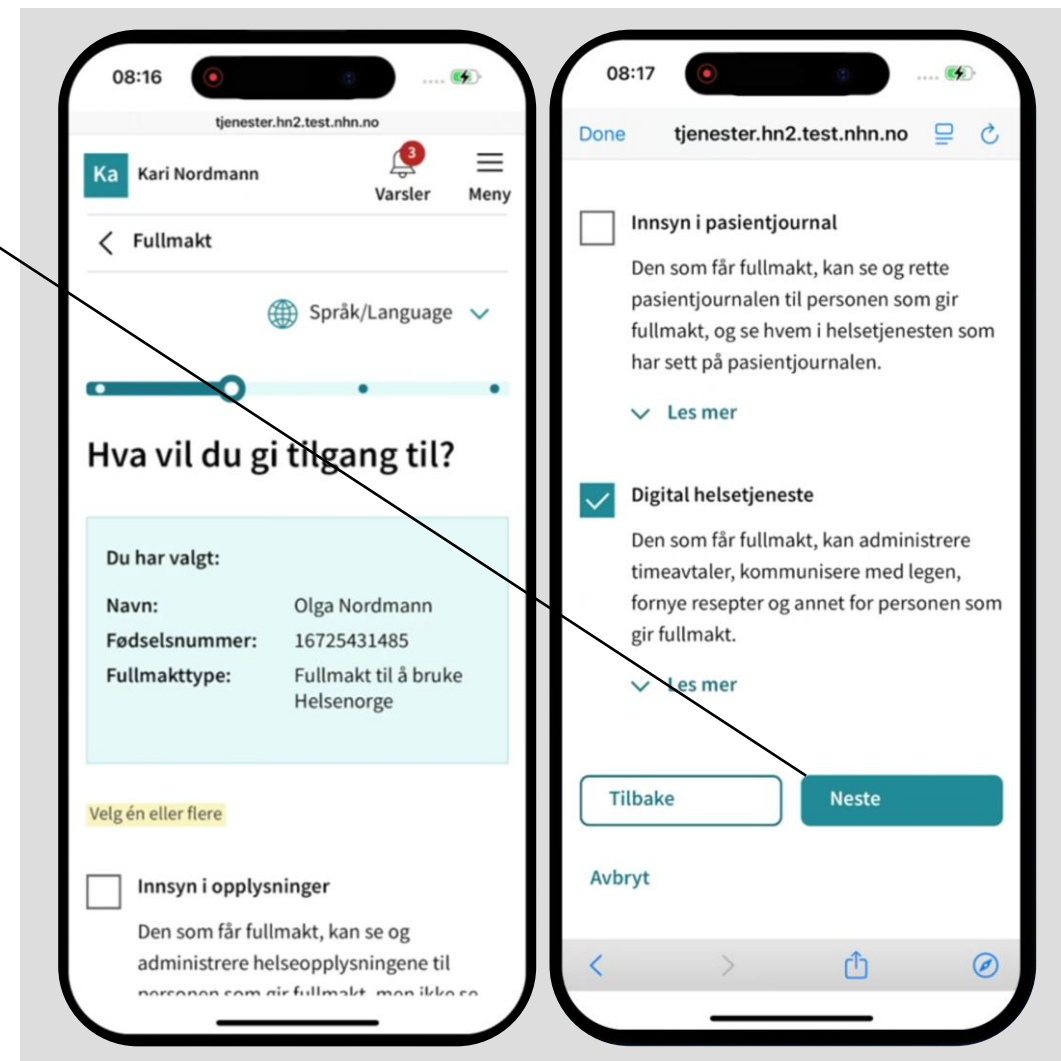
08:16

tjenester.hn2.test.nhn.no

Ka Kari Nordmann

3
Varsler

Meny

Fullmakt

Språk/Language

Hva vil du gi tilgang til?

Du har valgt:

| | |
|---|---|
| Navn: | Olga Nordmann |
| Fødselsnummer: | 16725431485 |
| Fullmakttype: | Fullmakt til å bruke Helsenorge |

Velg én eller flere

Innsyn i opplysninger

Den som får fullmakt, kan se og administrere helseopplysningene til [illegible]

08:17

Done tjenester.hn2.test.nhn.no

Innsyn i pasientjournal

Den som får fullmakt, kan se og rette pasientjournalen til personen som gir fullmakt, og se hvem i helsetjenesten som har sett på pasientjournalen.

Les mer

Digital helsetjeneste

Den som får fullmakt, kan administrere timeavtaler, kommunisere med legen, fornye resepter og annet for personen som gir fullmakt.

Les mer

Tilbake

Neste

Avbryt